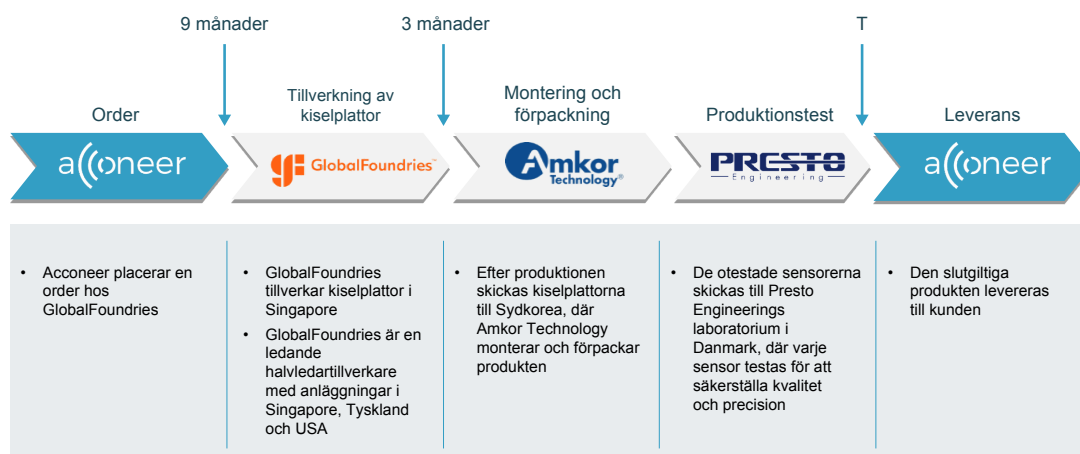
9 månader

3 månader

T

Order

Tillverkning av kiselplattor

Montering och förpackning

Produktionstest

Leverans

a((oneer

GlobalFoundries™

Amkor Technology®

PRESTO Engineering

a((oneer

• Acconeer placerar en order hos GlobalFoundries

• GlobalFoundries tillverkar kiselplattor i Singapore
• GlobalFoundries är en ledande halvledartillverkare med anläggningar i Singapore, Tyskland och USA

• Efter produktionen skickas kiselplattorna till Sydkorea, där Amkor Technology monterar och förpackar produkten

• De otestade sensorerna skickas till Presto Engineerings laboratorium i Danmark, där varje sensor testas för att säkerställa kvalitet och precision

• Den slutgiltiga produkten levereras till kunden